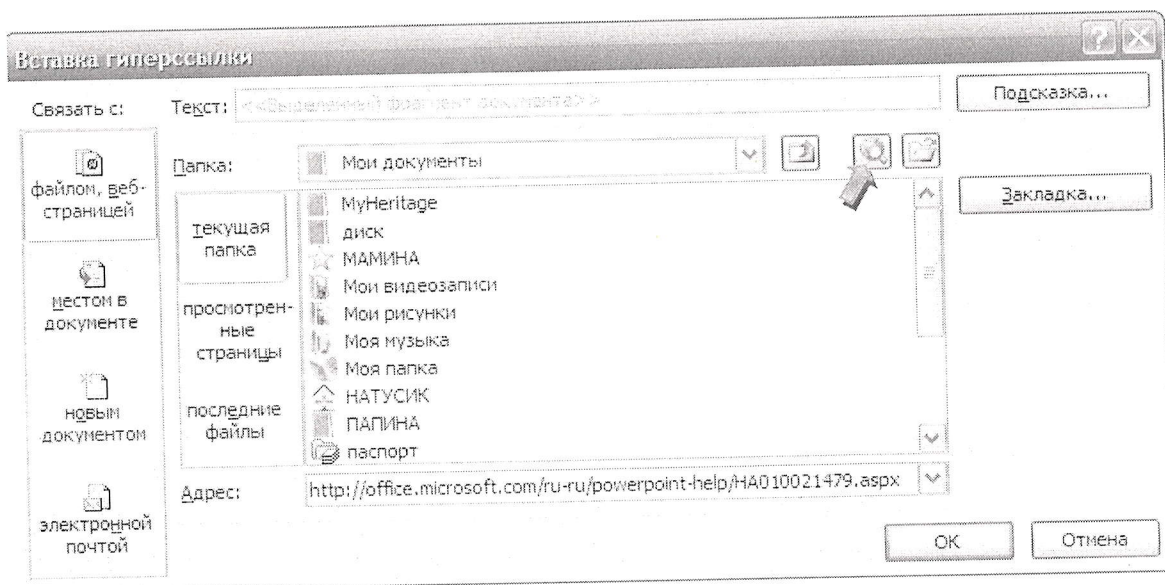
Вставка гиперссылки

Связать с:

Текст: <<Выделенный фрагмент документа>>

Подсказка...

файлом, вебстраницей

Папка: Мои документы

Закладка...

текущая папка

просмотренные страницы

последние файлы

MyHeritage
диск
МАМИНА
Мои видеозаписи
Мои рисунки
Моя музыка
Моя папка
НАТУСИК
ПАПИНА
паспорт

местом в документе

новым документом

электронной почтой

Адрес: http://office.microsoft.com/ru-ru/powerpoint-help/HA010021479.aspx

ОК

Отмена